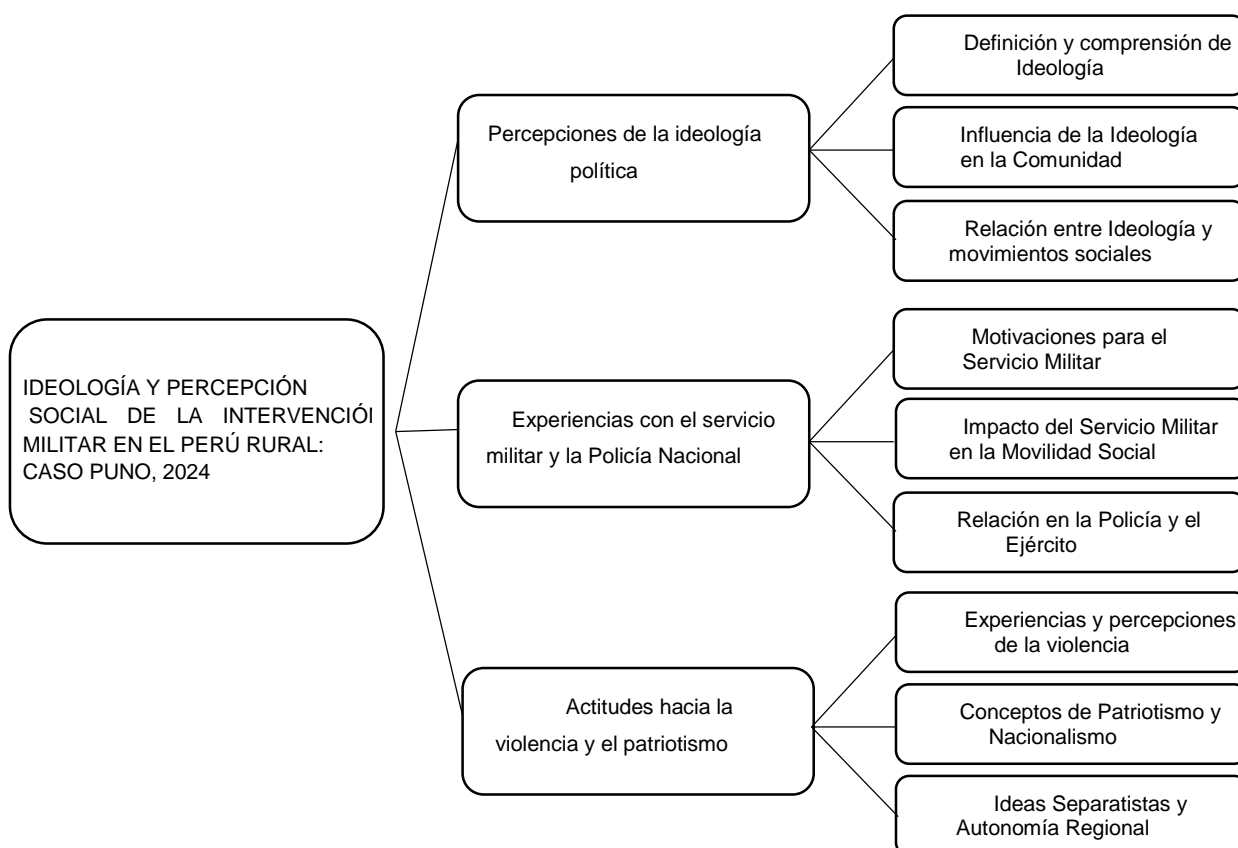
IDEOLOGÍA Y PERCEPCIÓN SOCIAL DE LA INTERVENCIÓI MILITAR EN EL PERÚ RURAL: CASO PUNO, 2024

Percepciones de la ideología política

Definición y comprensión de Ideología

Influencia de la Ideología en la Comunidad

Relación entre Ideología y movimientos sociales

Experiencias con el servicio militar y la Policía Nacional

Motivaciones para el Servicio Militar

Impacto del Servicio Militar en la Movilidad Social

Relación en la Policía y el Ejército

Actitudes hacia la violencia y el patriotismo

Experiencias y percepciones de la violencia

Conceptos de Patriotismo y Nacionalismo

Ideas Separatistas y Autonomía Regional